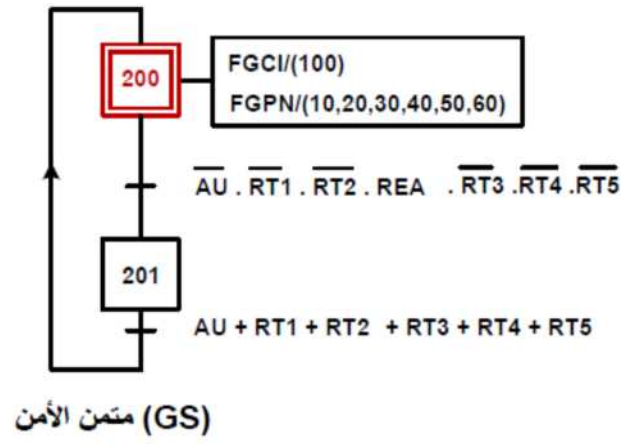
200

FGCI/(100)
FGPN/(10,20,30,40,50,60)

$\overline{AU} . \overline{RT1} . \overline{RT2} . REA . \overline{RT3} . \overline{RT4} . \overline{RT5}$

201

AU + RT1 + RT2 + RT3 + RT4 + RT5

متمن الأمن (GS)